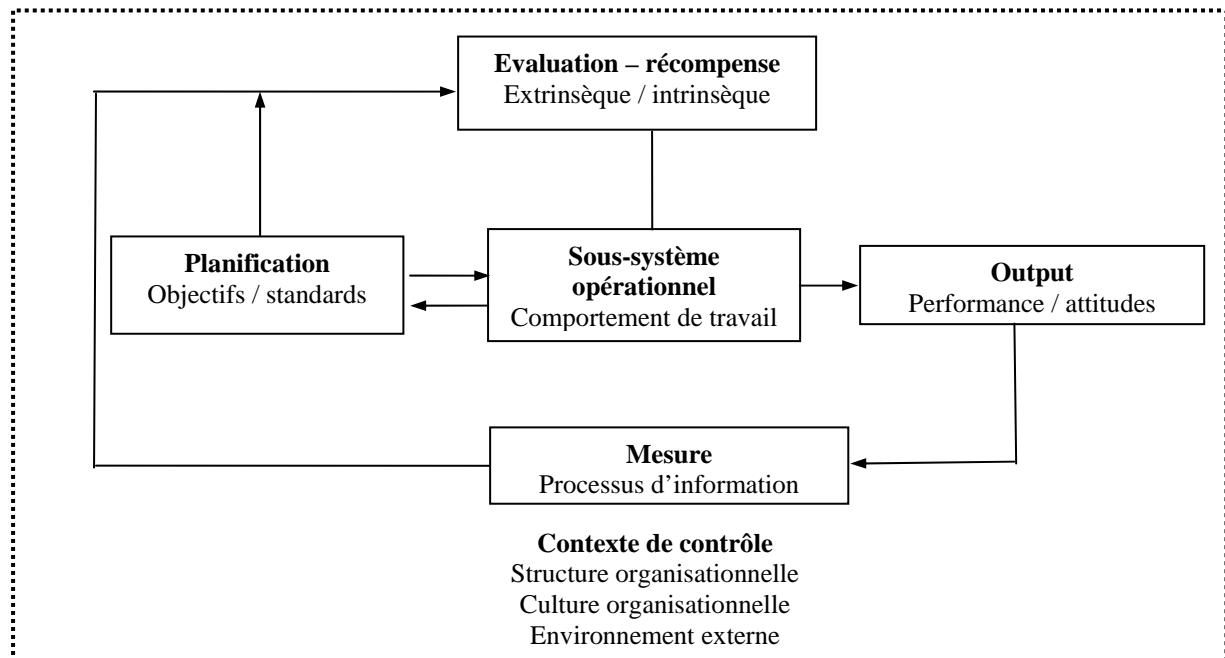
**Evaluation – récompense**
Extrinsèque / intrinsèque

**Planification**
Objectifs / standards

**Sous-système opérationnel**
Comportement de travail

**Output**
Performance / attitudes

**Mesure**
Processus d'information

**Contexte de contrôle**
Structure organisationnelle
Culture organisationnelle
Environnement externe